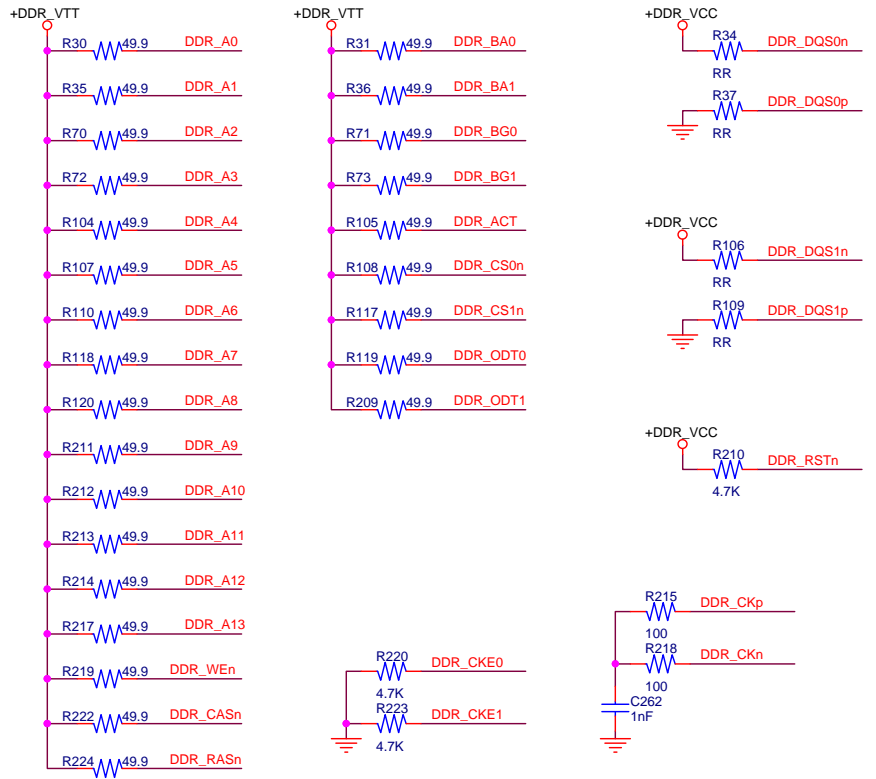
+DDR_VTT
R30 49.9 DDR_A0
R35 49.9 DDR_A1
R70 49.9 DDR_A2
R72 49.9 DDR_A3
R104 49.9 DDR_A4
R107 49.9 DDR_A5
R110 49.9 DDR_A6
R118 49.9 DDR_A7
R120 49.9 DDR_A8
R211 49.9 DDR_A9
R212 49.9 DDR_A10
R213 49.9 DDR_A11
R214 49.9 DDR_A12
R217 49.9 DDR_A13
R219 49.9 DDR_WEn
R222 49.9 DDR_CASn
R224 49.9 DDR_RASn

+DDR_VTT
R31 49.9 DDR_BA0
R36 49.9 DDR_BA1
R71 49.9 DDR_BG0
R73 49.9 DDR_BG1
R105 49.9 DDR_ACT
R108 49.9 DDR_CS0n
R117 49.9 DDR_CS1n
R119 49.9 DDR_ODT0
R209 49.9 DDR_ODT1

R220 DDR_CKE0
4.7K
R223 DDR_CKE1
4.7K

+DDR_VCC
R34 DDR_DQS0n
RR
R37 DDR_DQS0p
RR

+DDR_VCC
R106 DDR_DQS1n
RR
R109 DDR_DQS1p
RR

+DDR_VCC
R210 DDR_RSTn
4.7K

R215 DDR_CKp
100
R218 DDR_CKn
100
C262
1nF